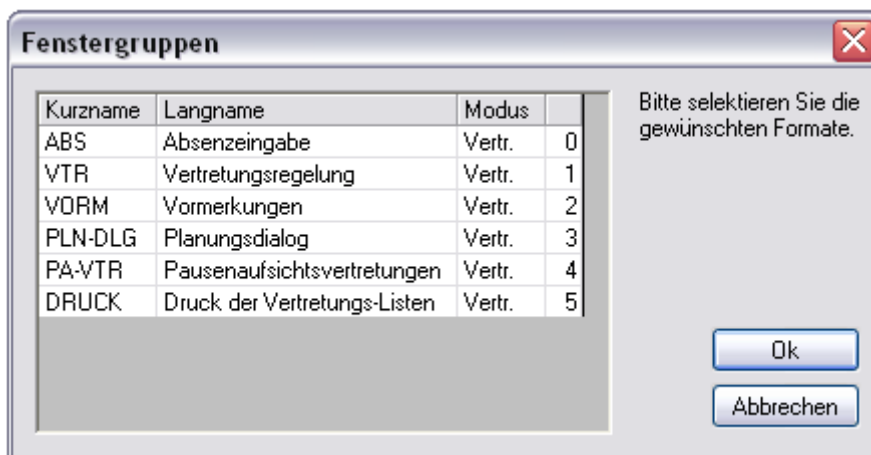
Fenstergruppen

| Kurzname | Langname | Modus | |
|---|---|---|---|
| ABS | Absenzeingabe | Vertr. | 0 |
| VTR | Vertretungsregelung | Vertr. | 1 |
| VORM | Vormerkungen | Vertr. | 2 |
| PLN-DLG | Planungsdialog | Vertr. | 3 |
| PA-VTR | Pausenaufsichtsvertretungen | Vertr. | 4 |
| DRUCK | Druck der Vertretungs-Listen | Vertr. | 5 |

Bitte selektieren Sie die gewünschten Formate.

Ok

Abbrechen